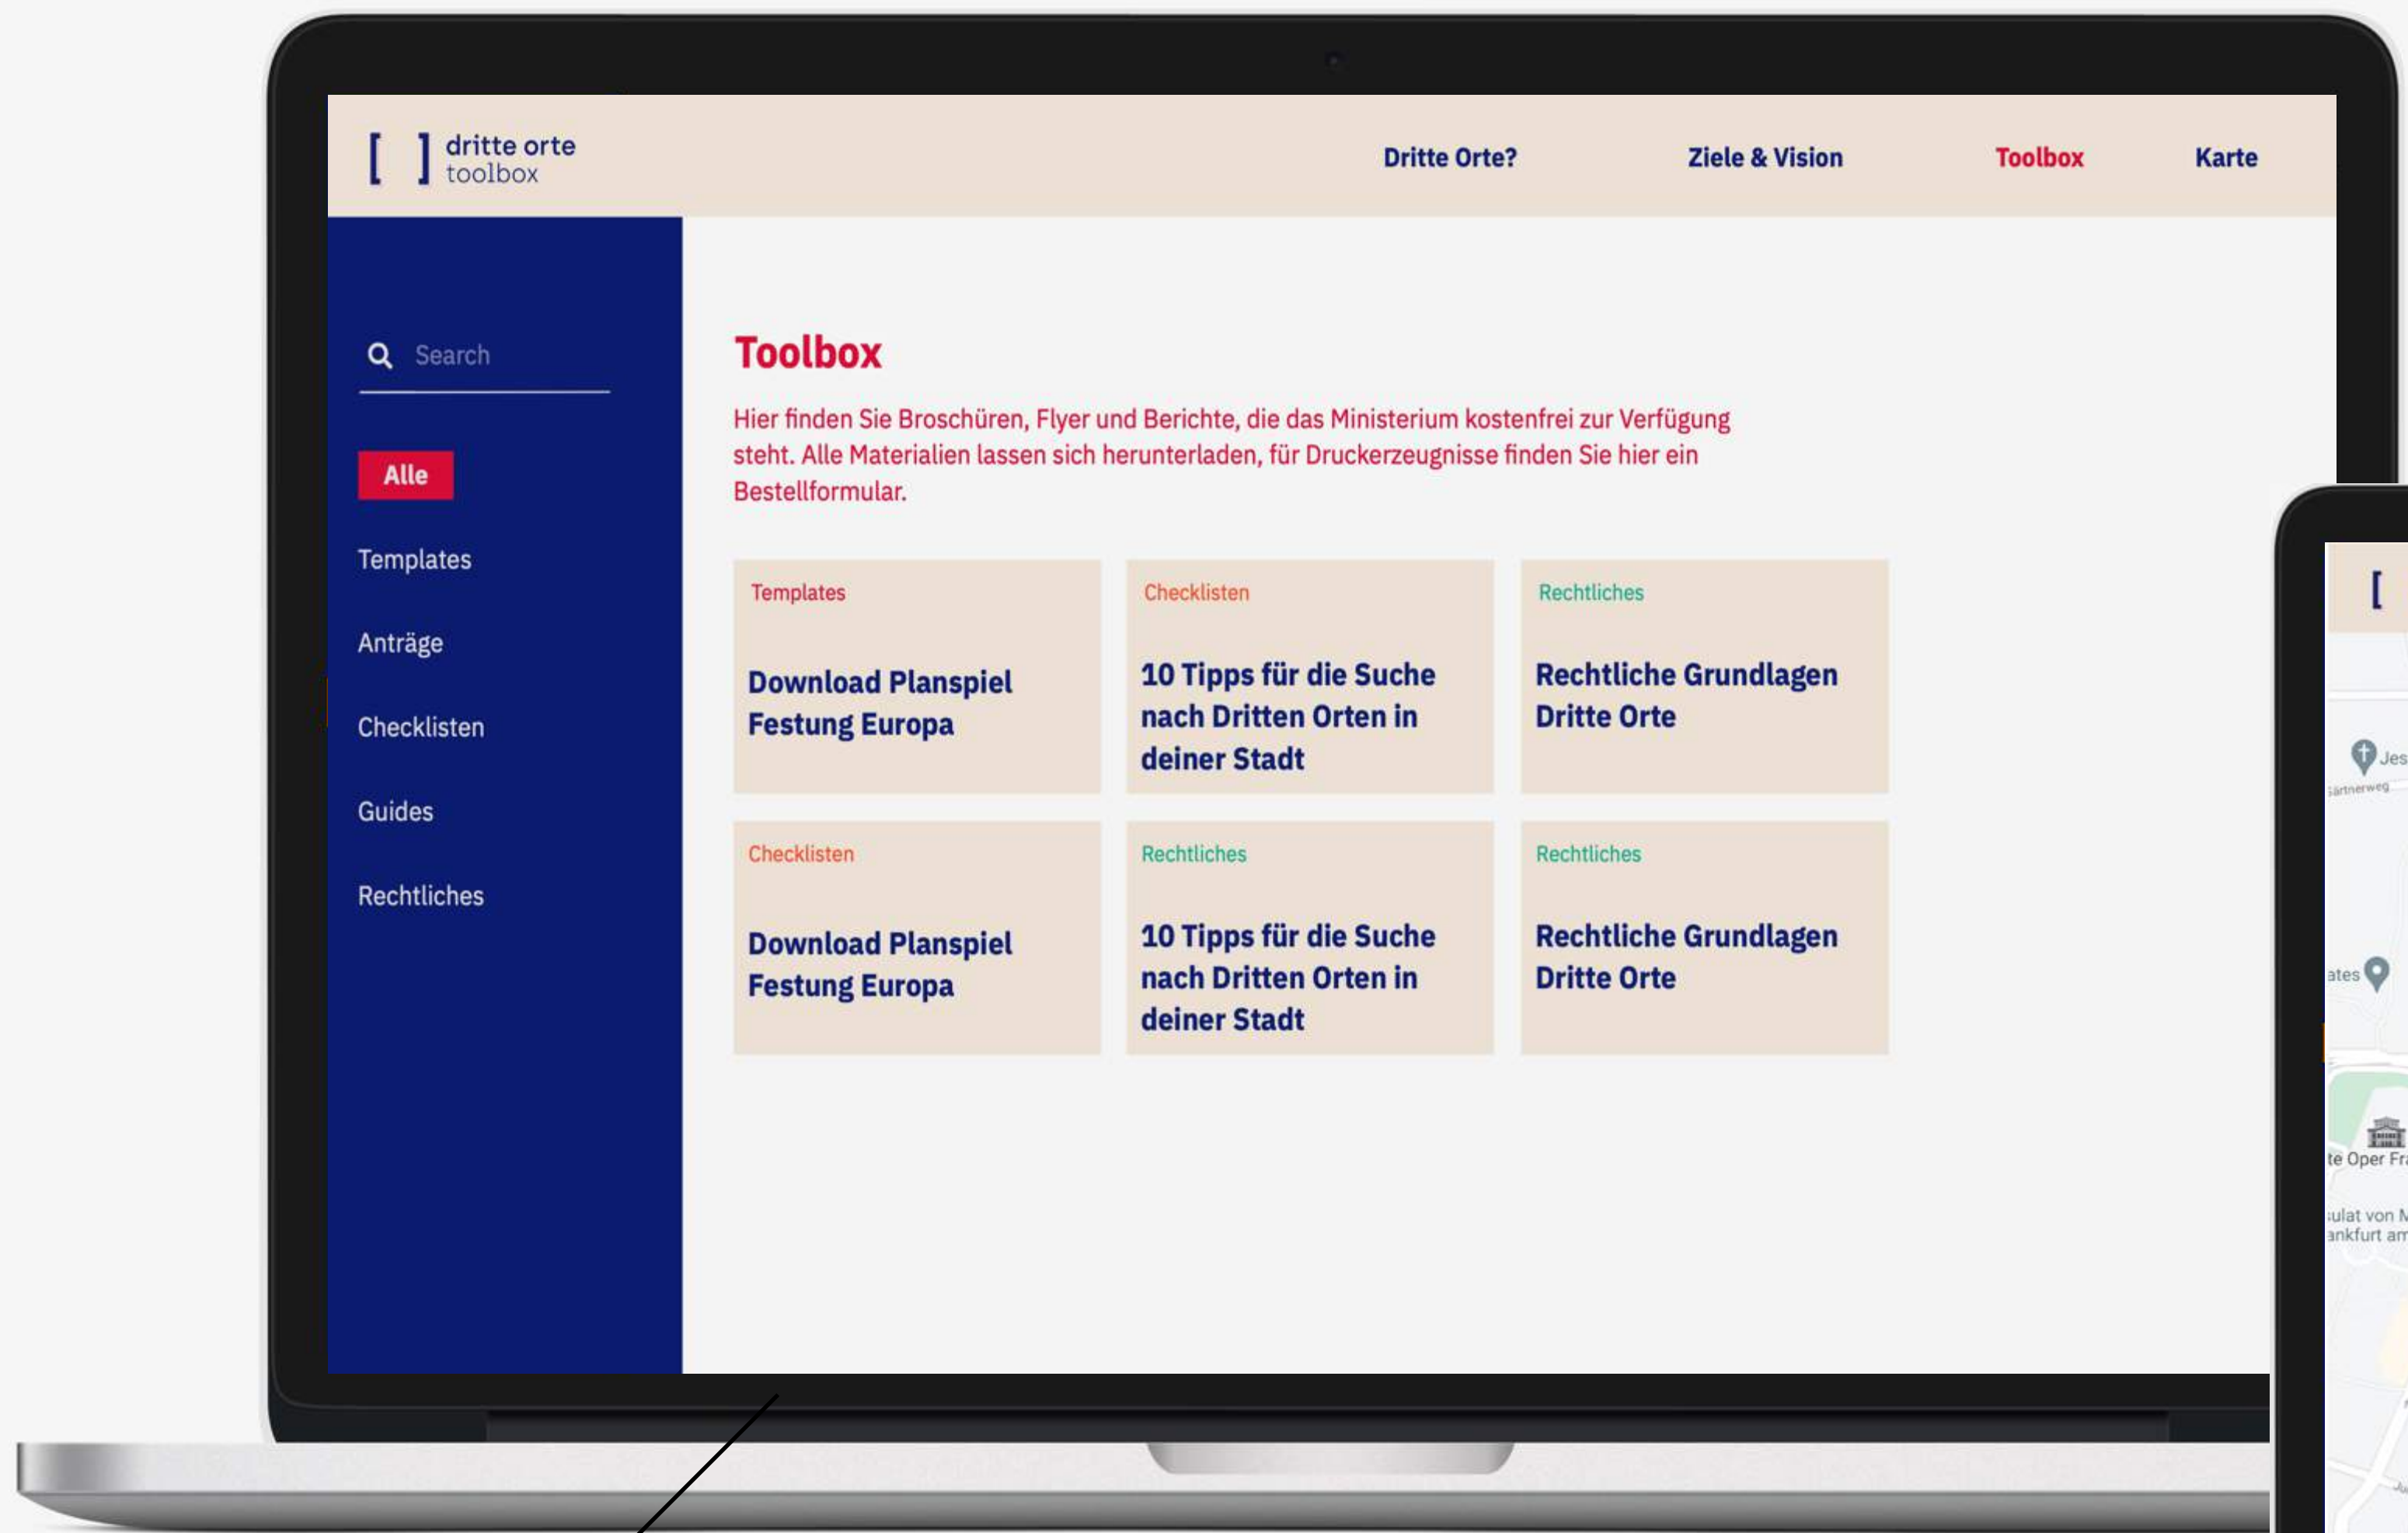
[ ] dritte orte toolbox

Dritte Orte? Ziele & Vision Toolbox Karte

Search

Alle

Templates

Anträge

Checklisten

Guides

Rechtliches

Toolbox

Hier finden Sie Broschüren, Flyer und Berichte, die das Ministerium kostenfrei zur Verfügung steht. Alle Materialien lassen sich herunterladen, für Druckerzeugnisse finden Sie hier ein Bestellformular.

Templates
Download Planspiel Festung Europa

Checklisten
10 Tipps für die Suche nach Dritten Orten in deiner Stadt

Rechtliches
Rechtliche Grundlagen Dritte Orte

Checklisten
Download Planspiel Festung Europa

Rechtliches
10 Tipps für die Suche nach Dritten Orten in deiner Stadt

Rechtliches
Rechtliche Grundlagen Dritte Orte

[

Jes
ärtnerweg
ates
te Oper Fr
ulat von M
ankfurt am